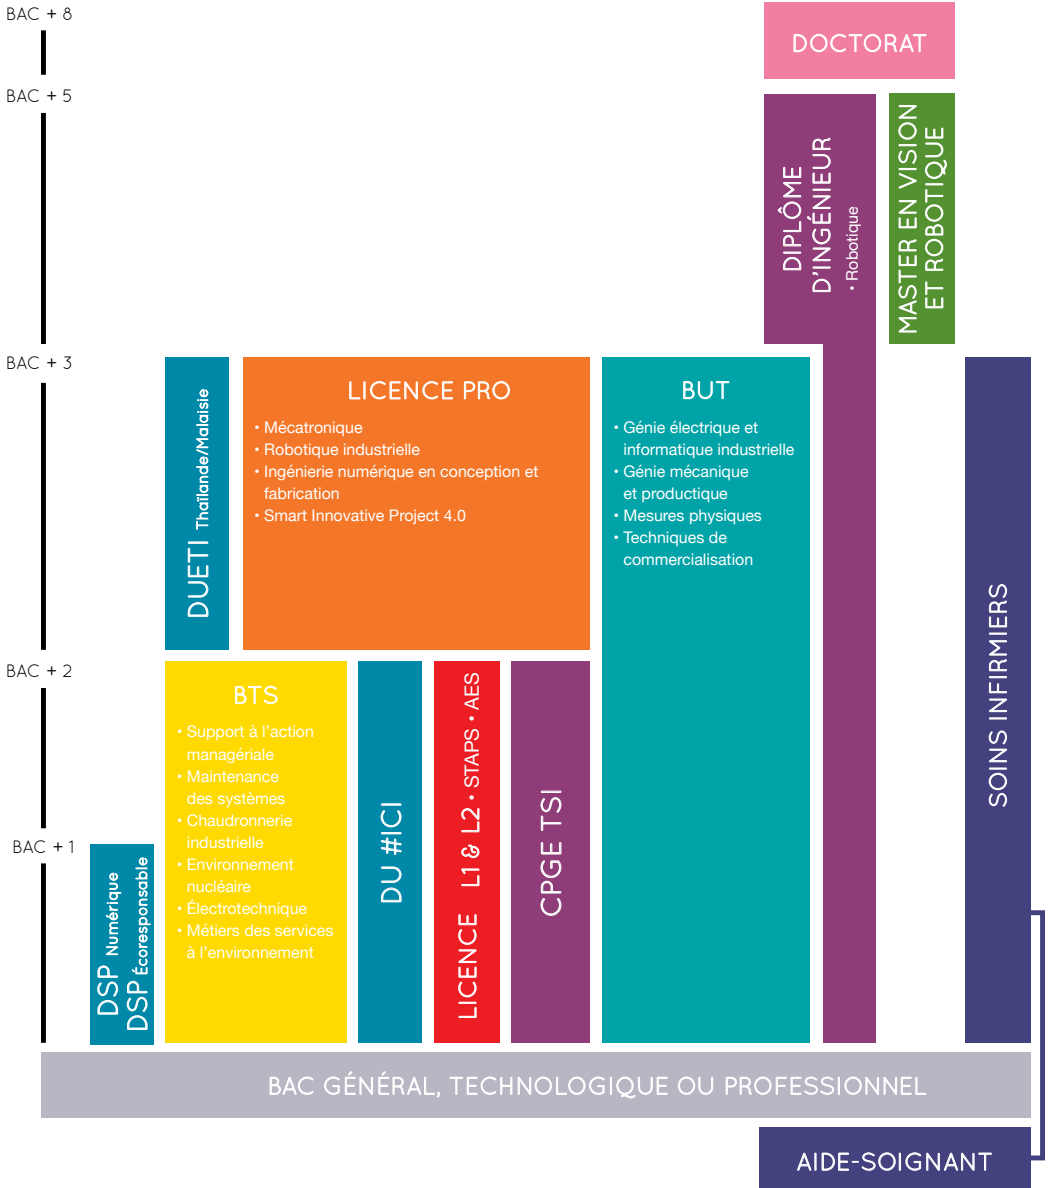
BAC + 8
BAC + 5
BAC + 3
BAC + 2
BAC + 1

DOCTORAT

DIPLÔME D'INGÉNIEUR
• Robotique

MASTER EN VISION ET ROBOTIQUE

DUETI Thaïlande/Malaisie

LICENCE PRO
• Mécatronique
• Robotique industrielle
• Ingénierie numérique en conception et fabrication
• Smart Innovative Project 4.0

BUT
• Génie électrique et informatique industrielle
• Génie mécanique et productique
• Mesures physiques
• Techniques de commercialisation

SOINS INFIRMIERS

BTS
• Support à l'action managériale
• Maintenance des systèmes
• Chaudronnerie industrielle
• Environnement nucléaire
• Électrotechnique
• Métiers des services à l'environnement

DU #ICI

LICENCE L1 & L2 • STAPS • AES

CPGE TSI

DSP Numérique
DSP Écoresponsable

BAC GÉNÉRAL, TECHNOLOGIQUE OU PROFESSIONNEL

AIDE-SOIGNANT